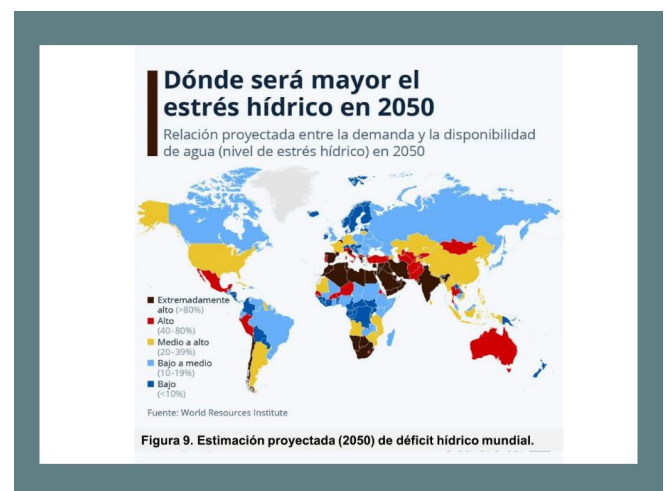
Dónde será mayor el estrés hídrico en 2050

Relación proyectada entre la demanda y la disponibilidad de agua (nivel de estrés hídrico) en 2050

Extremadamente alto (>80%)
Alto (40-80%)
Medio a alto (20-39%)
Bajo a medio (10-19%)
Bajo (<10%)

Fuente: World Resources Institute

Figura 9. Estimación proyectada (2050) de déficit hídrico mundial.